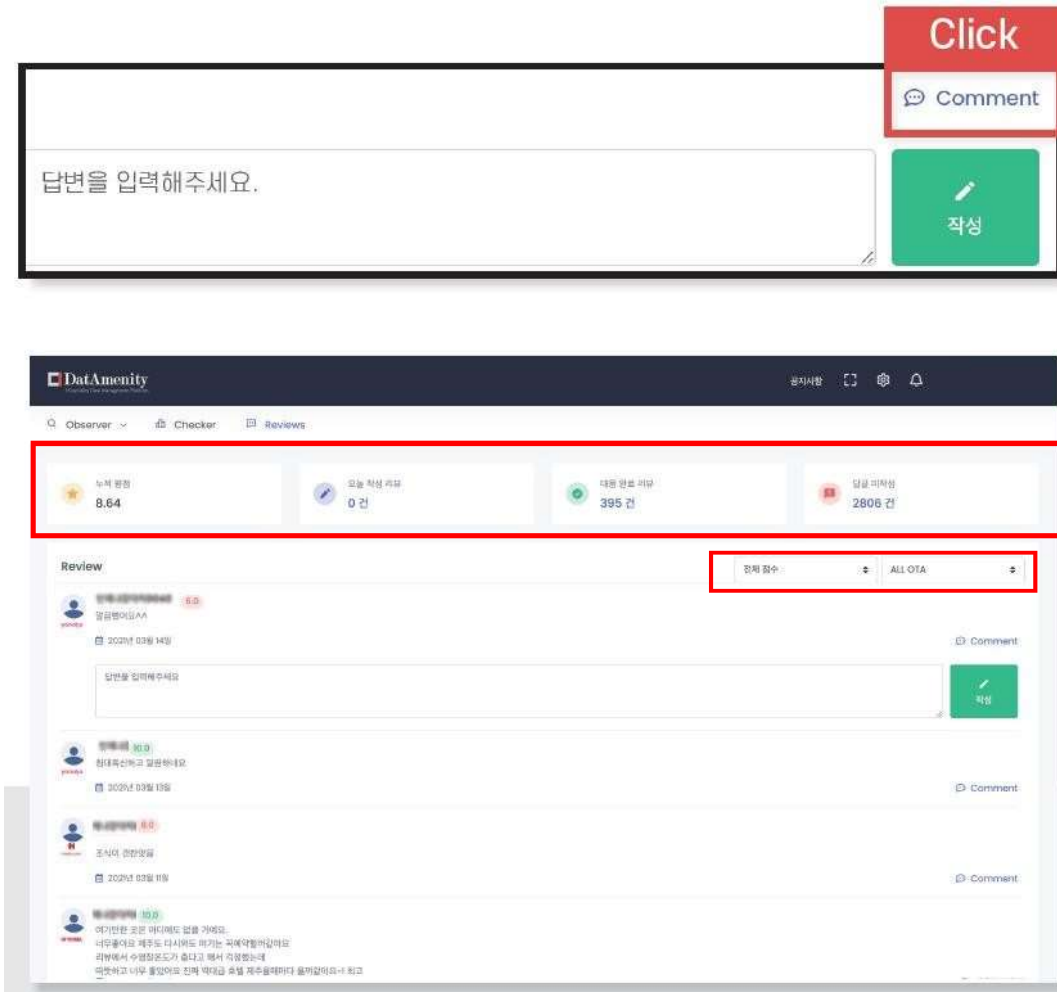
Click

Comment

답변을 입력해주세요.

작성

DatAmenity

공지사항

Observer Checker Reviews

누적 평점
8.64

오늘 작성 리뷰
0 건

대응 완료 리뷰
395 건

답글 미작성
2806 건

Review

전체 점수

ALL OTA

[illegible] 6.0
깔끔했어요^^
2021년 03월 14일
Comment

답변을 입력해주세요

작성

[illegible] 10.0
청대특산하고 깔끔해요
2021년 03월 13일
Comment

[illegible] 6.0
조식이 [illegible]
2021년 03월 11일
Comment

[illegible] 10.0
여기만한 곳은 어디에도 없을 거예요.
너무좋아요 제주도 다시와도 여기는 꼭예약할꺼같아요
리뷰에서 수영장온도가 춥다고 해서 걱정했는데
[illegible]